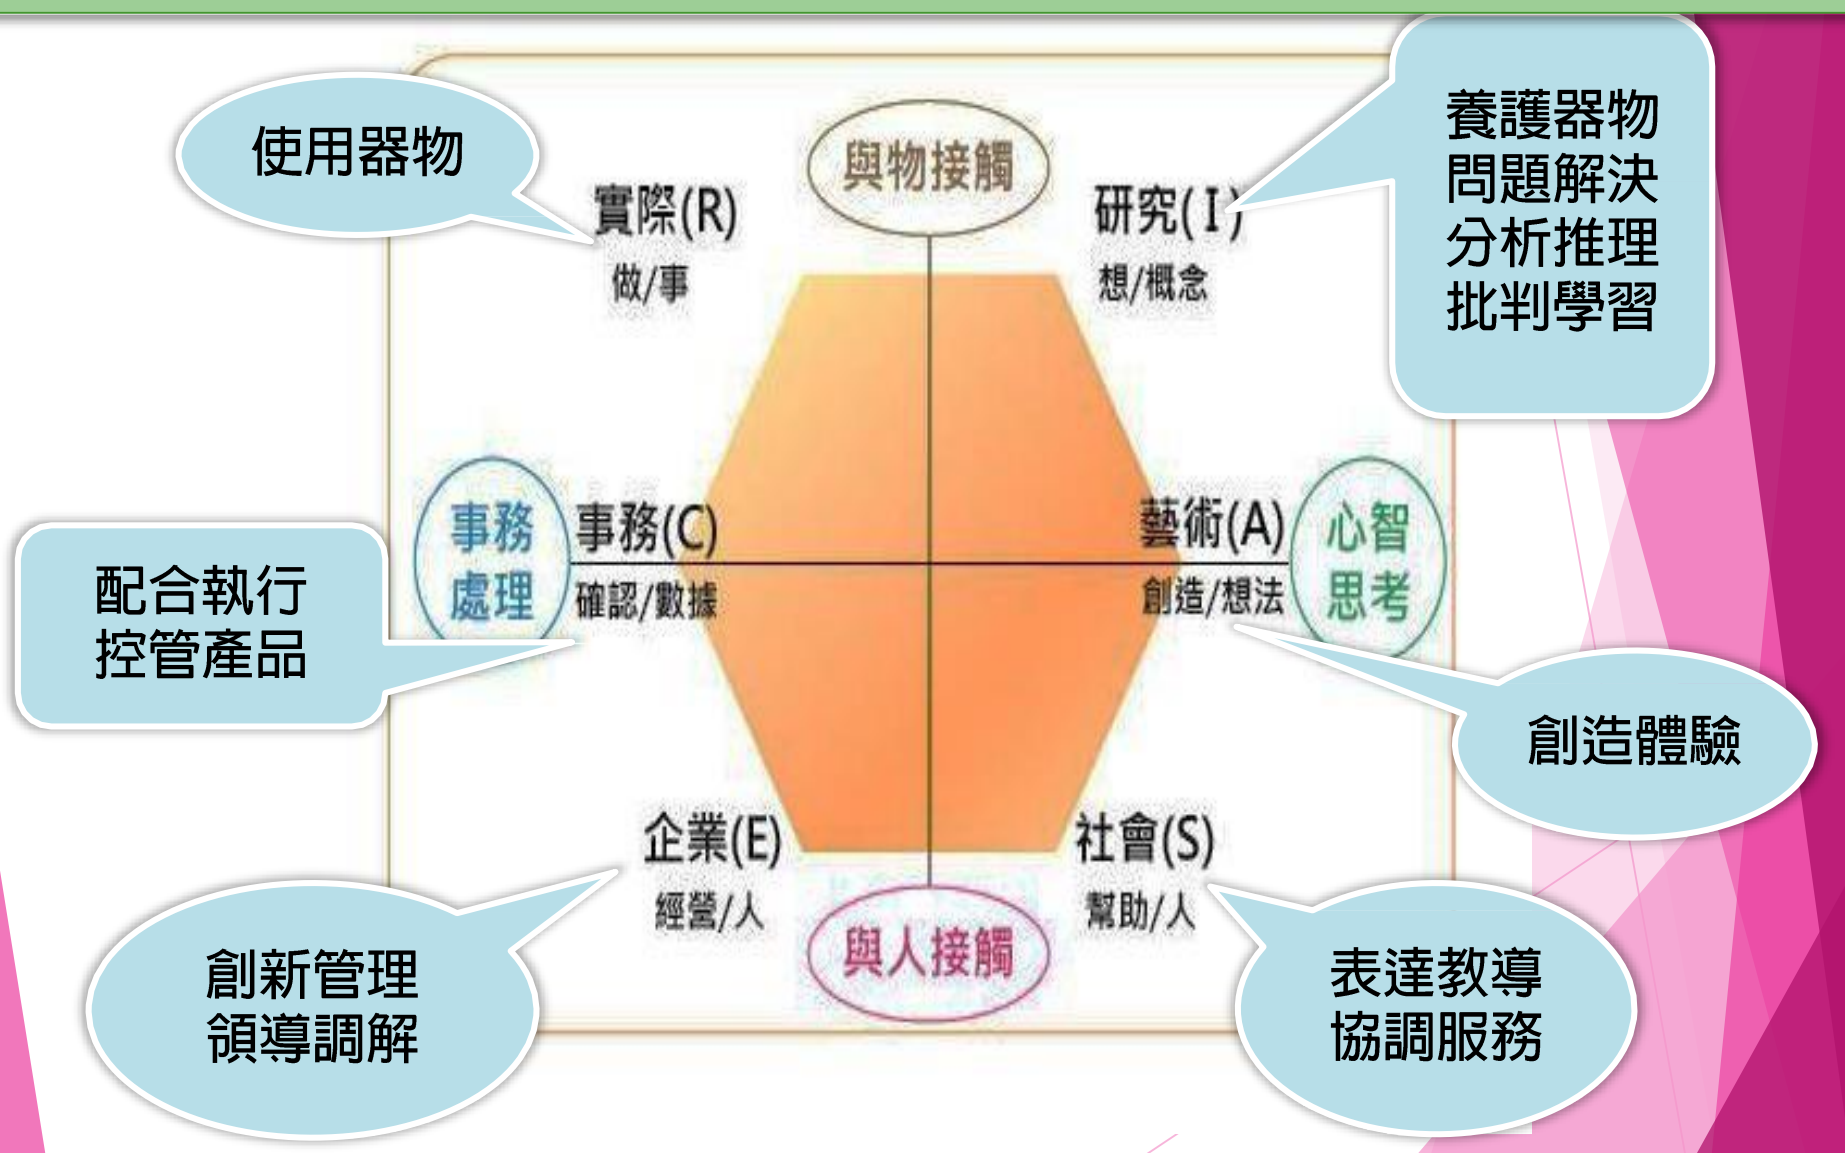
使用器物

與物接觸

養護器物
問題解決
分析推理
批判學習

實際(R)
做/事

研究(I)
想/概念

事務
處理

事務(C)
確認/數據

藝術(A)
創造/想法

心智
思考

配合執行
控管產品

創造體驗

企業(E)
經營/人

社會(S)
幫助/人

與人接觸

創新管理
領導調解

表達教導
協調服務